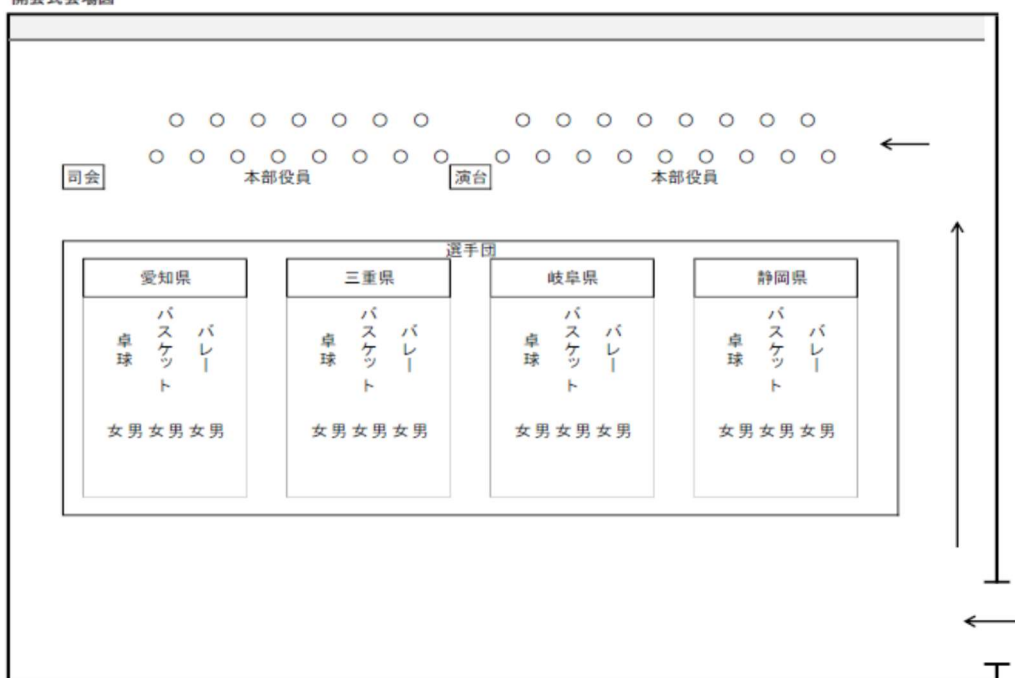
開会式会場図

○ ○ ○ ○ ○ ○ ○ ○ ○ ○ ○ ○ ○ ○ ○

○ ○ ○ ○ ○ ○ ○ ○ ○ ○ ○ ○ ○ ○ ○ ○ ○

司会 本部役員 演台 本部役員

選手団

愛知県
卓球 バスケット バレー
女 男 女 男 女 男

三重県
卓球 バスケット バレー
女 男 女 男 女 男

岐阜県
卓球 バスケット バレー
女 男 女 男 女 男

静岡県
卓球 バスケット バレー
女 男 女 男 女 男